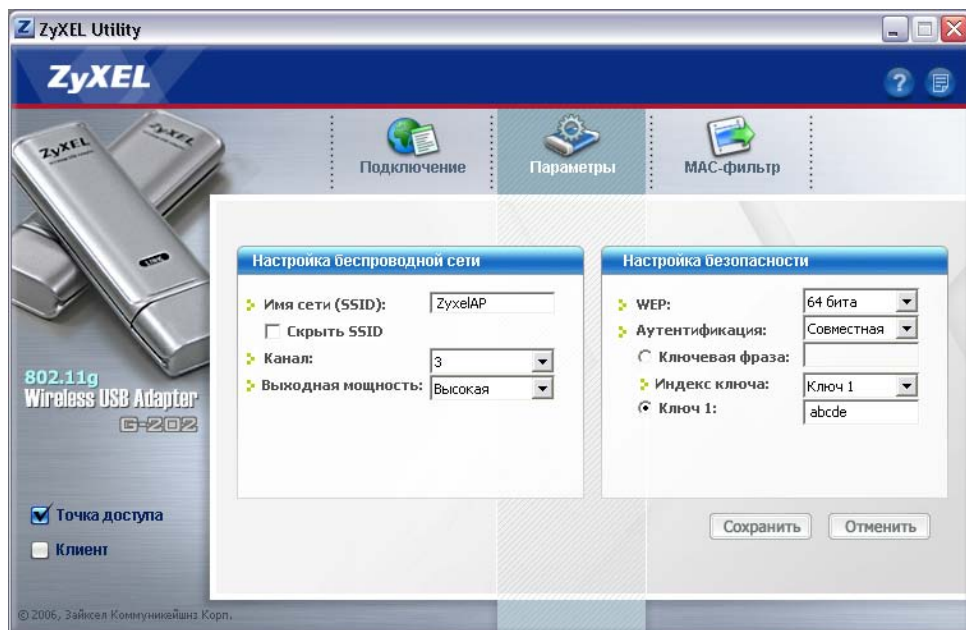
ZyXEL Utility

ZyXEL

ZyXEL

ZyXEL

Подключение

Параметры

MAC-фильтр

Настройка беспроводной сети

Имя сети (SSID): ZyxelAP

Скрыть SSID

Канал: 3

Выходная мощность: Высокая

Настройка безопасности

WEP: 64 бита

Аутентификация: Совместная

Ключевая фраза:

Индекс ключа: Ключ 1

Ключ 1: abcde

802.11g
Wireless USB Adapter
G-202

Точка доступа

Клиент

Сохранить

Отменить

© 2006, Зайксел Коммуникейшнз Корп.